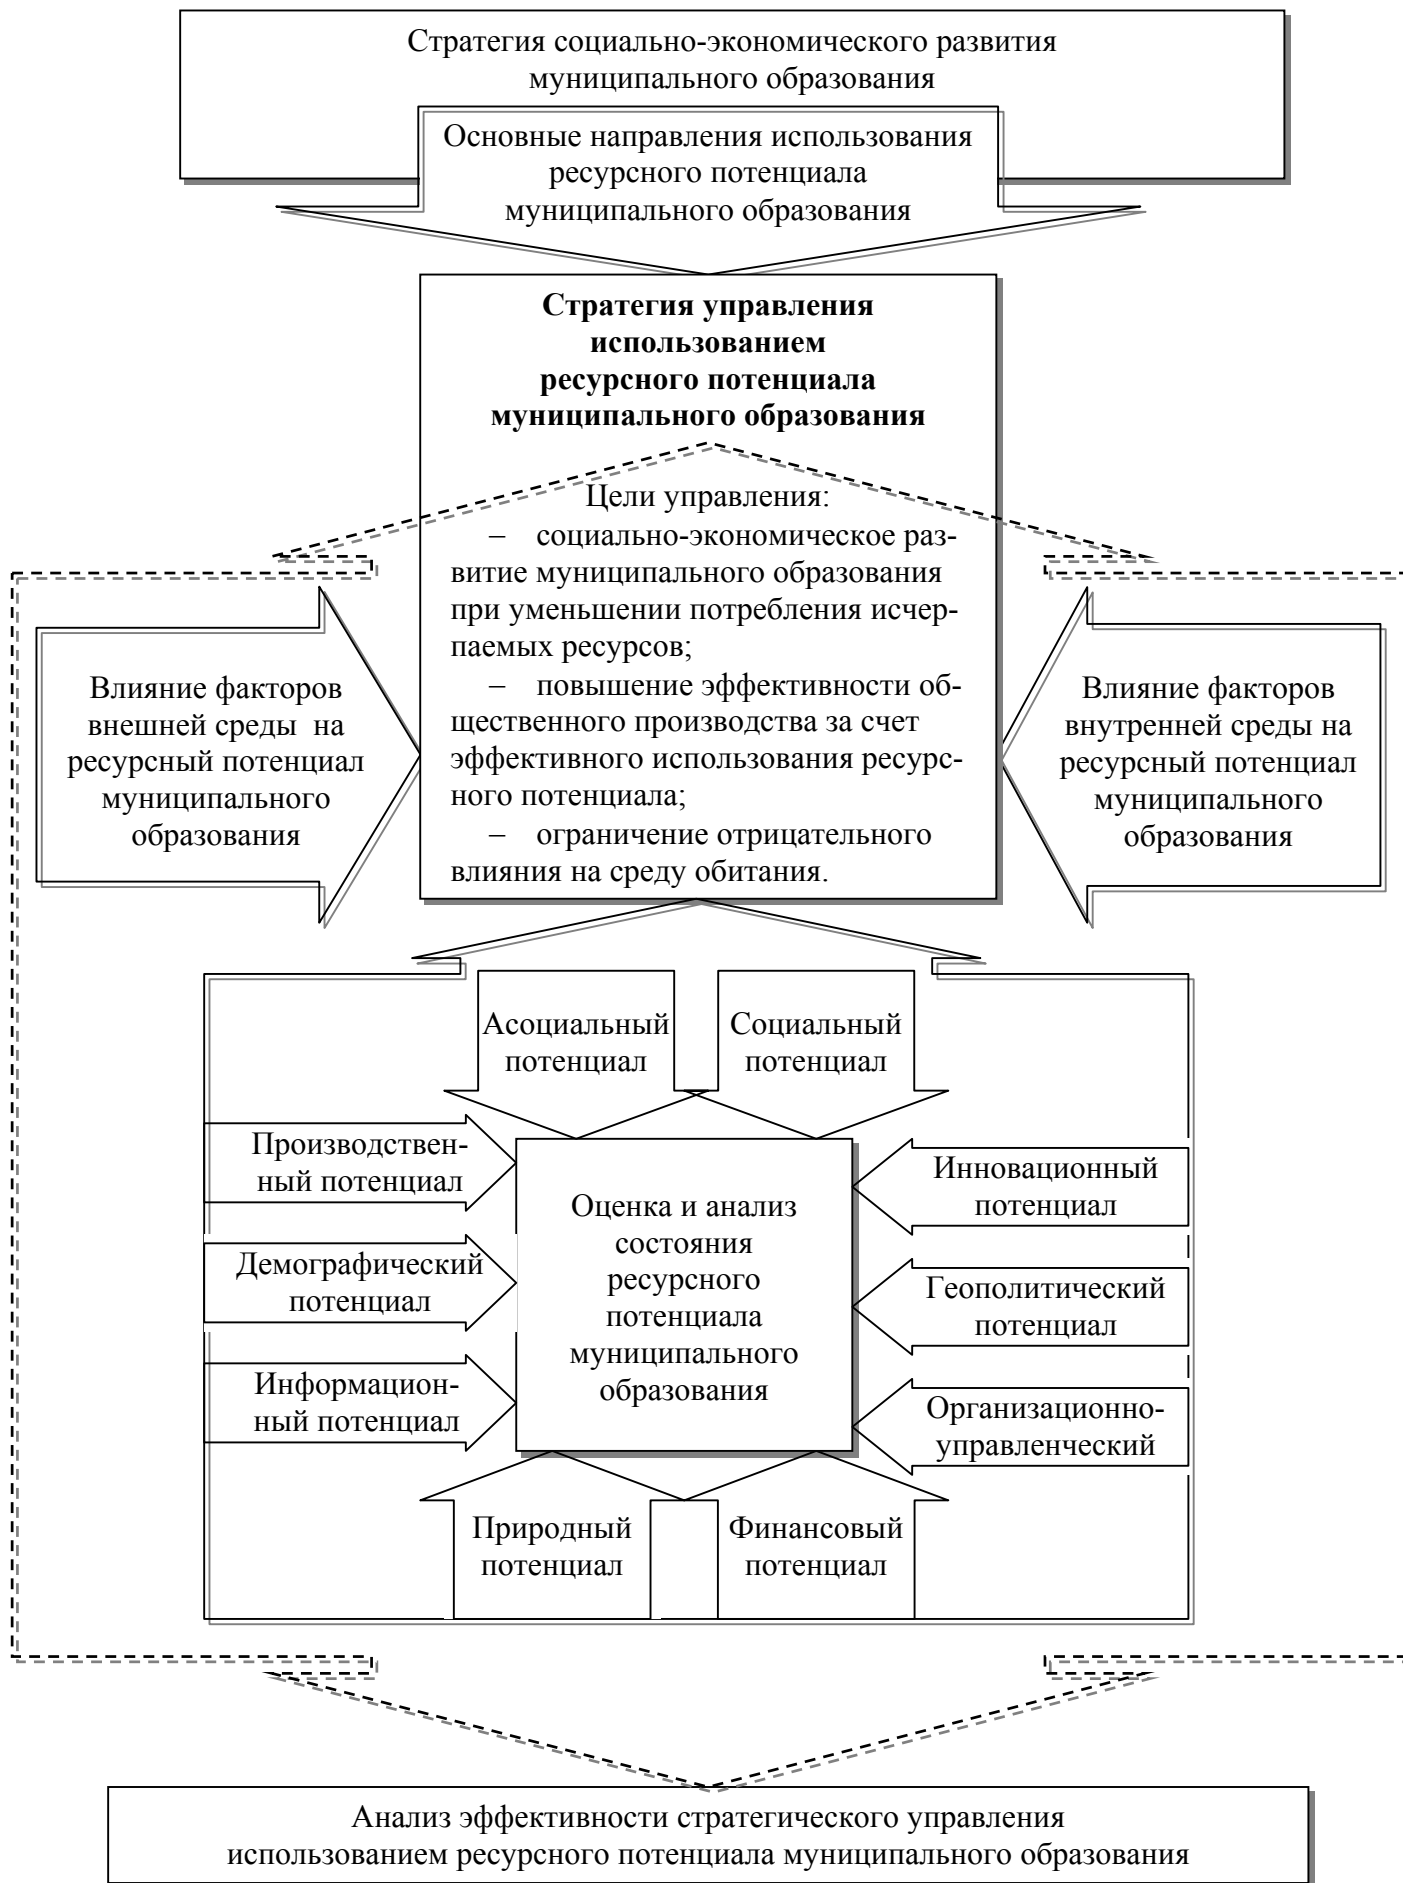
Стратегия социально-экономического развития муниципального образования

Основные направления использования ресурсного потенциала муниципального образования

**Стратегия управления использованием ресурсного потенциала муниципального образования**

Цели управления:
– социально-экономическое развитие муниципального образования при уменьшении потребления исчерпаемых ресурсов;
– повышение эффективности общественного производства за счет эффективного использования ресурсного потенциала;
– ограничение отрицательного влияния на среду обитания.

Влияние факторов внешней среды на ресурсный потенциал муниципального образования

Влияние факторов внутренней среды на ресурсный потенциал муниципального образования

Асоциальный потенциал

Социальный потенциал

Производственный потенциал

Демографический потенциал

Информационный потенциал

Оценка и анализ состояния ресурсного потенциала муниципального образования

Инновационный потенциал

Геополитический потенциал

Организационно-управленческий

Природный потенциал

Финансовый потенциал

Анализ эффективности стратегического управления использованием ресурсного потенциала муниципального образования